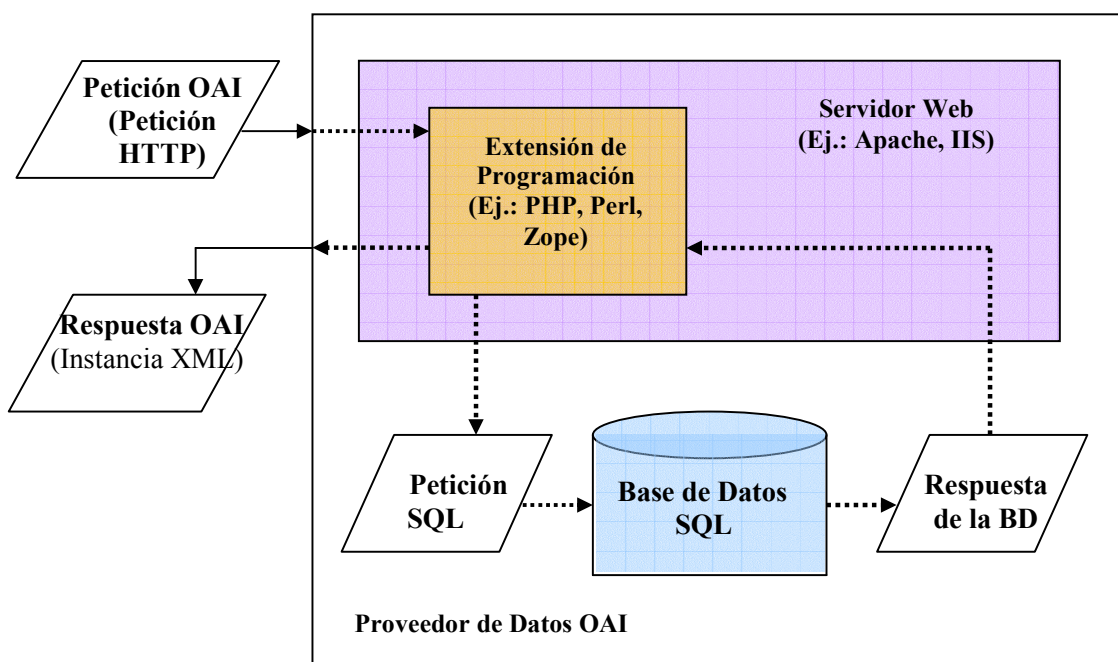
Petición OAI (Petición HTTP)

Servidor Web (Ej.: Apache, IIS)

Extensión de Programación (Ej.: PHP, Perl, Zope)

Respuesta OAI (Instancia XML)

Petición SQL

Base de Datos SQL

Respuesta de la BD

Proveedor de Datos OAI